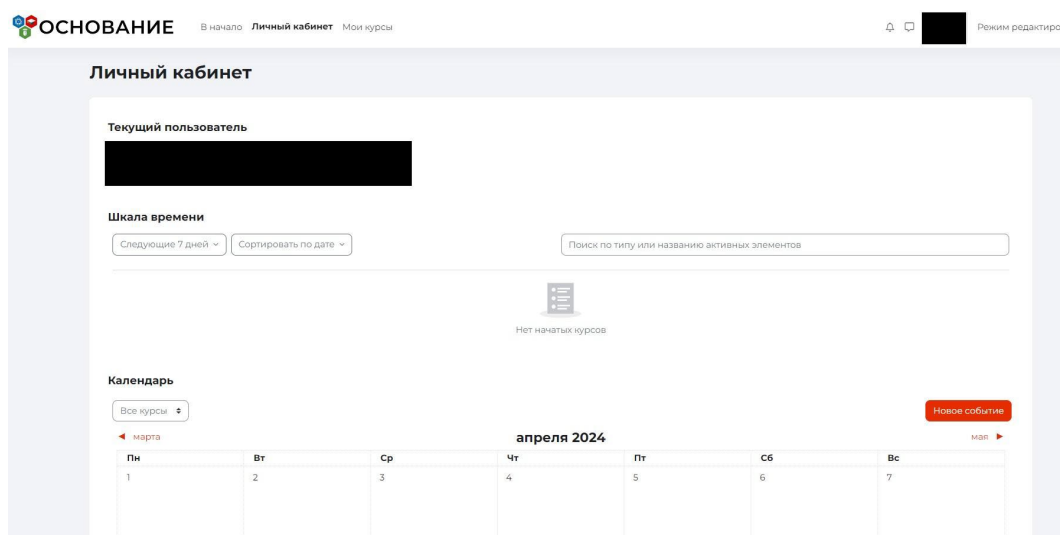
ОСНОВАНИЕ В начало Личный кабинет Мои курсы

Режим редактиро

Личный кабинет

Текущий пользователь

Шкала времени

Следующие 7 дней ⌄ Сортировать по дате ⌄

Поиск по типу или названию активных элементов

Нет начатых курсов

Календарь

Все курсы

Новое событие

◄ марта

апреля 2024

мая ►

| Пн | Вт | Ср | Чт | Пт | Сб | Вс |
|---|---|---|---|---|---|---|
| 1 | 2 | 3 | 4 | 5 | 6 | 7 |